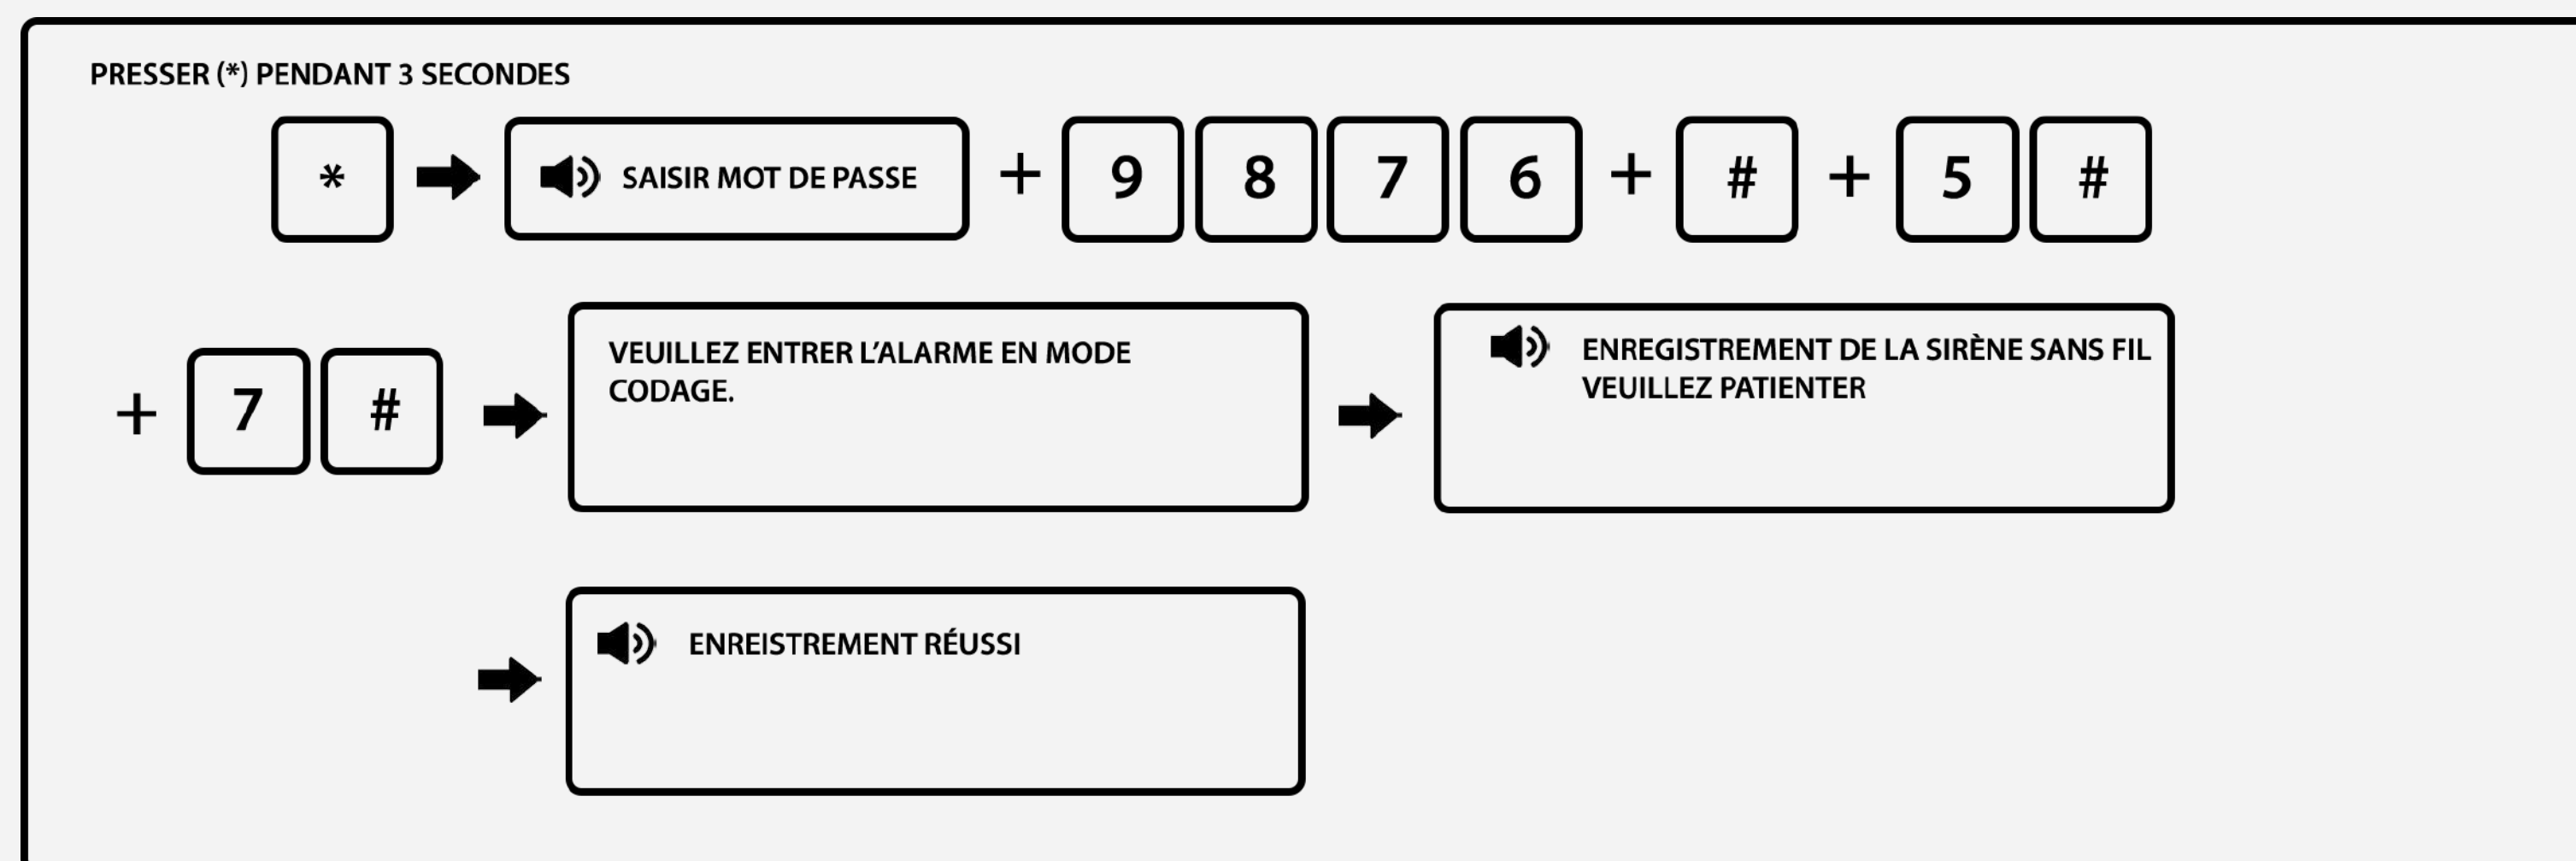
PRESSER (*) PENDANT 3 SECONDES

* SAISIR MOT DE PASSE + 9 8 7 6 + # + 5 #

+ 7 # VEUILLEZ ENTRER L'ALARME EN MODE CODAGE.

ENREGISTREMENT DE LA SIRÈNE SANS FIL VEUILLEZ PATIENTER

ENREISTREMENT RÉUSSI